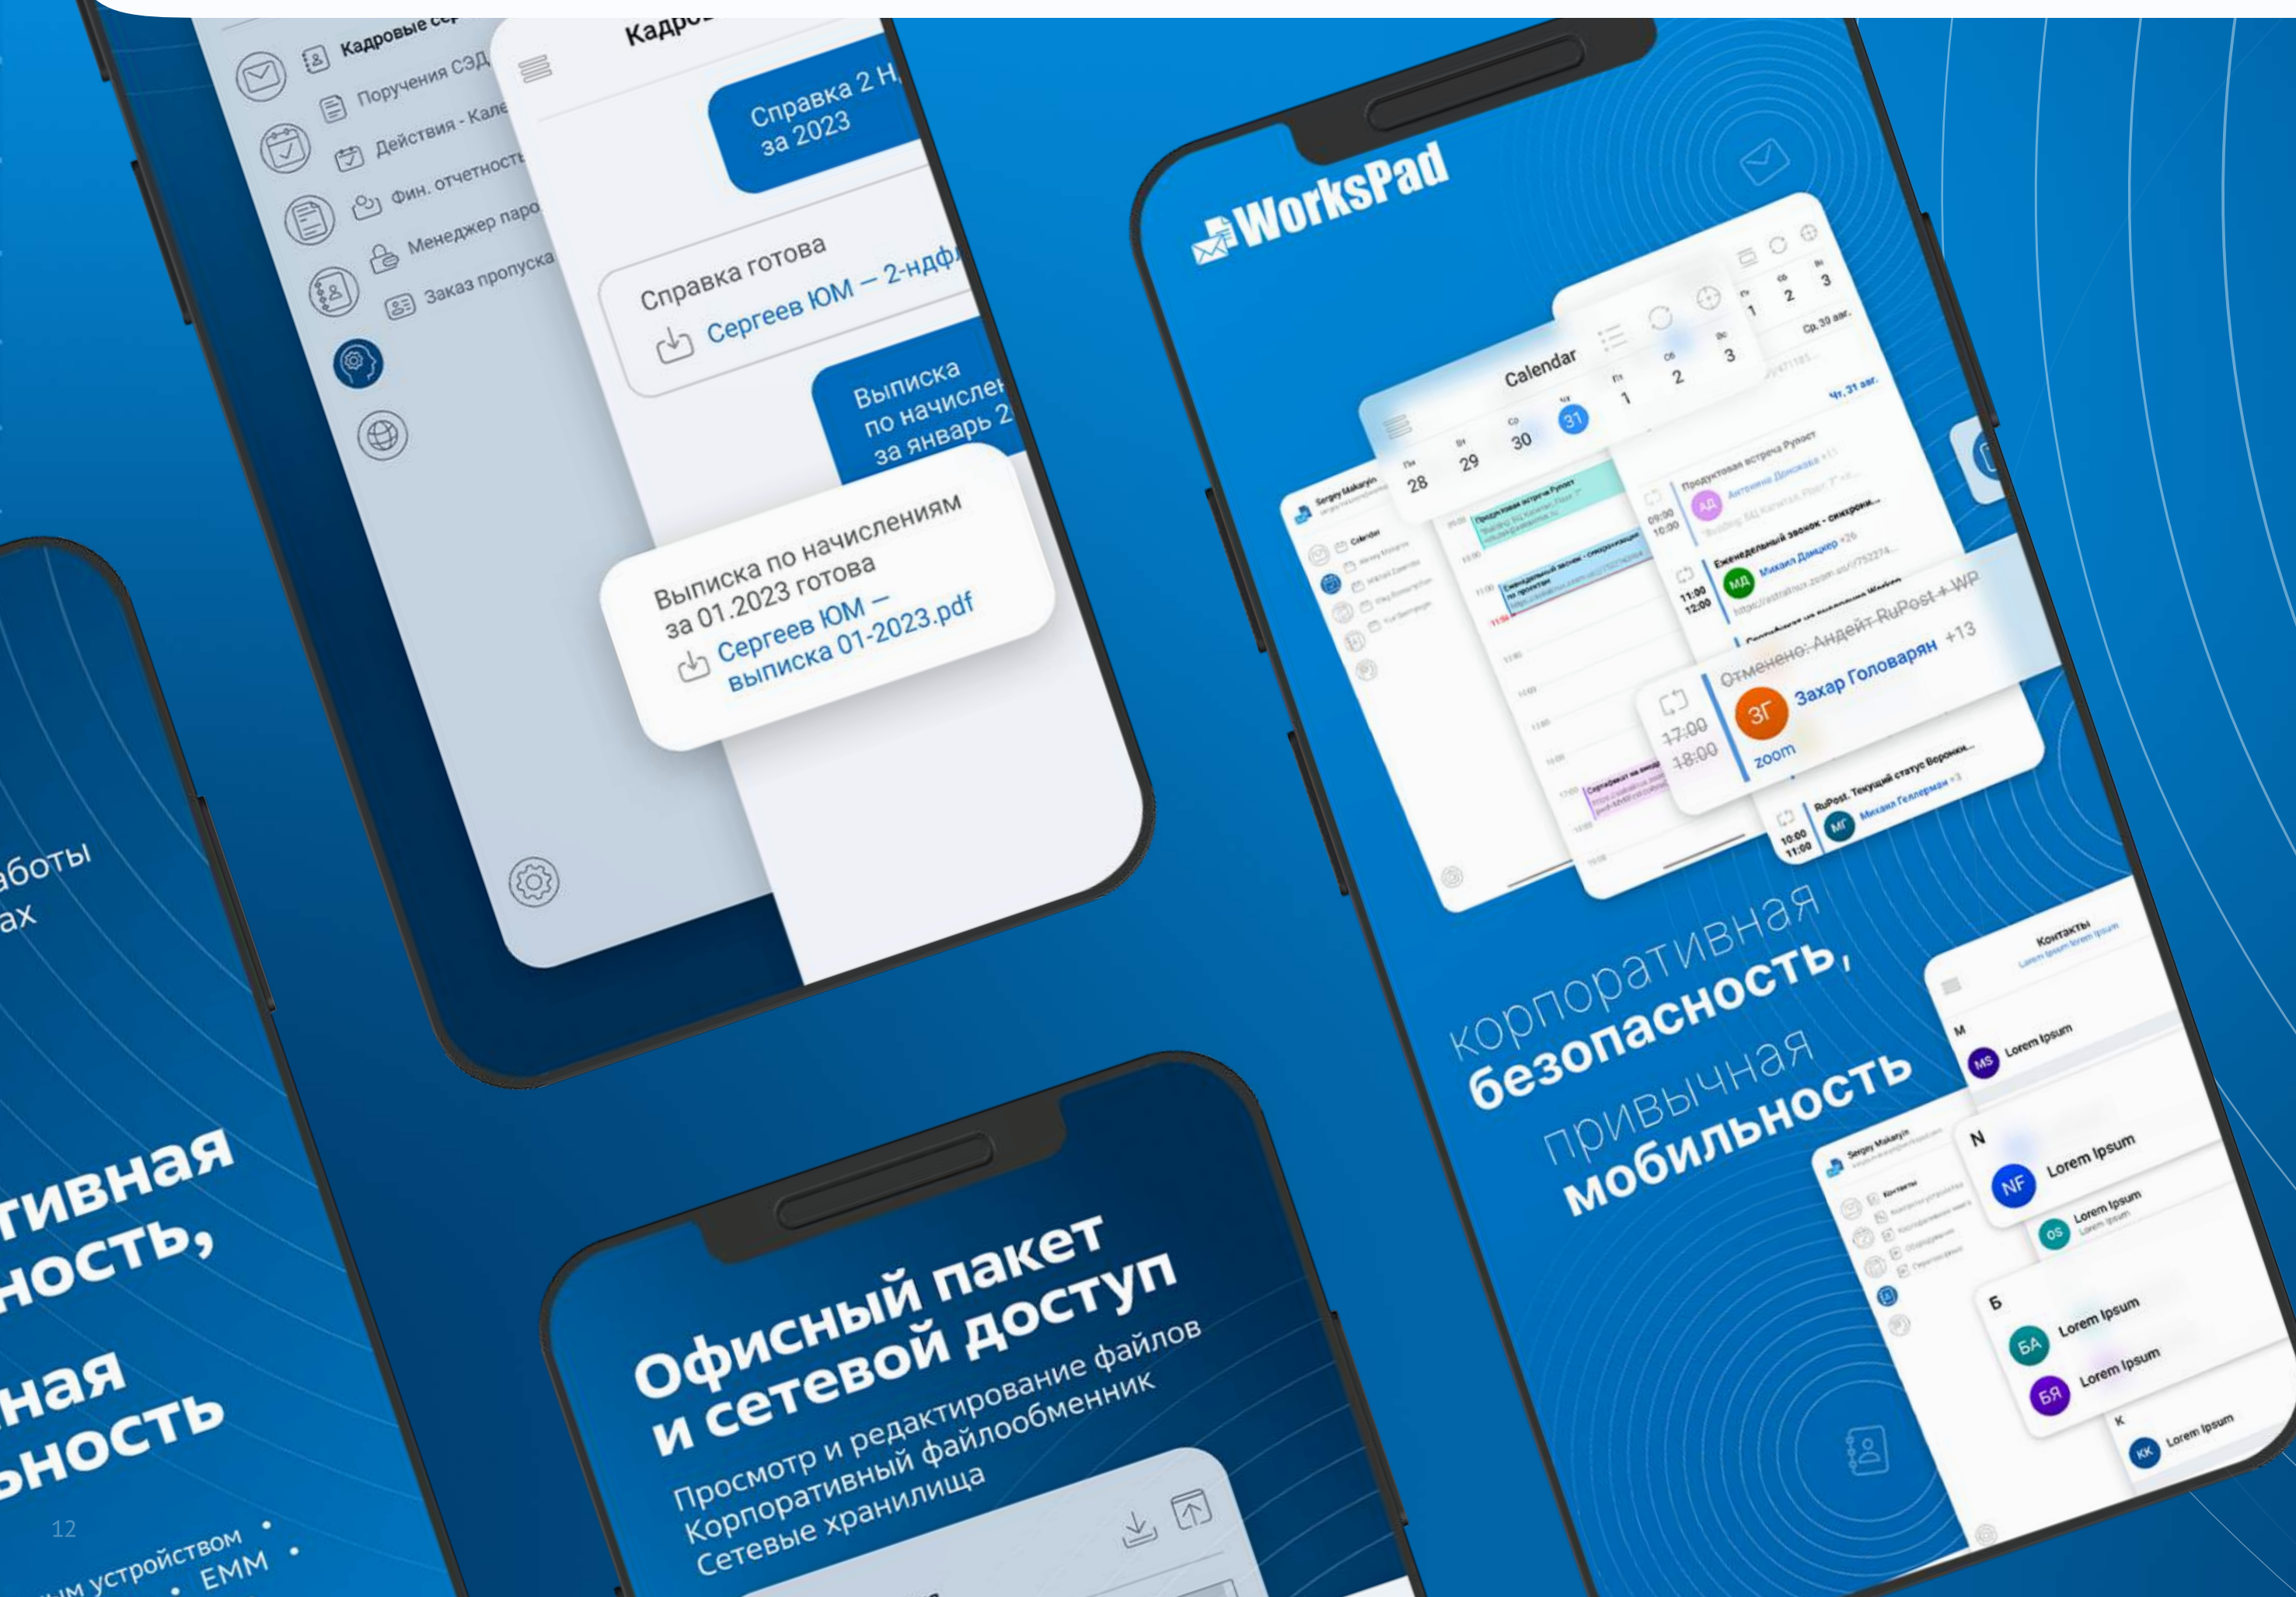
Кадровые се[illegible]
Поручения СЭД
Действия - Кале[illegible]
Фин. отчетность
Менеджер паро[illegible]
Заказ пропуска

Кадро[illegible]
Справка 2 Н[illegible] за 2023
Справка готова
Сергеев ЮМ – 2-ндф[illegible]
Выписка по начислен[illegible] за январь 2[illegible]
Выписка по начислениям за 01.2023 готова
Сергеев ЮМ – выписка 01-2023.pdf

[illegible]аботы
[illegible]ах
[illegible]тивная
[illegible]ность,
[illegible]ная
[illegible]ьность
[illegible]м устройством •
• EMM •

12

Офисный пакет и сетевой доступ
Просмотр и редактирование файлов
Корпоративный файлообменник
Сетевые хранилища

WorksPad
Calendar
28 29 30 31 1 2 3
Отменено: Андейт RuPost + WP
ЗГ Захар Головарян +13
17:00 18:00
zoom
корпоративная
безопасность,
привычная
мобильность
Контакты
M
MS Lorem Ipsum
N
NF Lorem Ipsum
OS Lorem Ipsum
Б
БА Lorem Ipsum
БЯ Lorem Ipsum
К
КК Lorem Ipsum